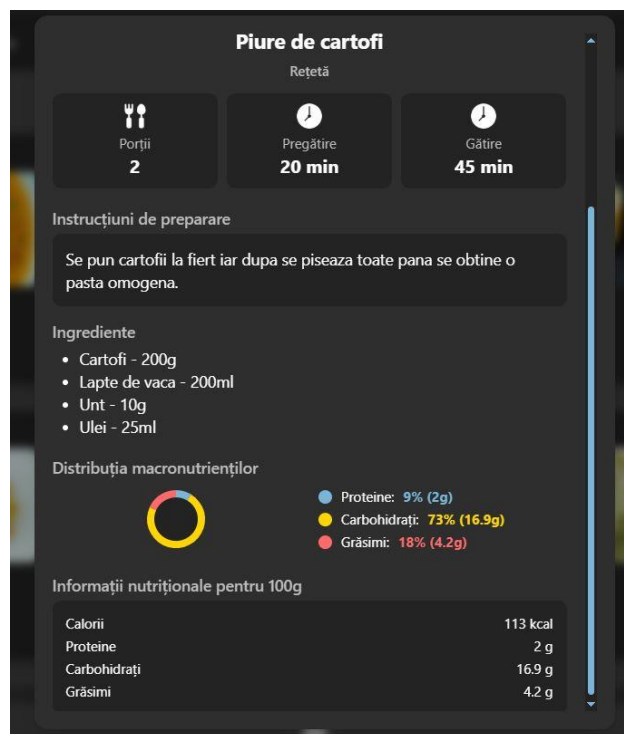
Piure de cartofi

Rețetă

Porții
2

Pregătire
20 min

Gătire
45 min

Instrucțiuni de preparare

Se pun cartofii la fiert iar dupa se piseaza toate pana se obtine o pasta omogena.

Ingrediente

- Cartofi - 200g
- Lapte de vaca - 200ml
- Unt - 10g
- Ulei - 25ml

Distribuția macronutrienților

Proteine: 9% (2g)
Carbohidrați: 73% (16.9g)
Grăsimi: 18% (4.2g)

Informații nutriționale pentru 100g

| | |
|---|---|
| Calorii | 113 kcal |
| Proteine | 2 g |
| Carbohidrați | 16.9 g |
| Grăsimi | 4.2 g |